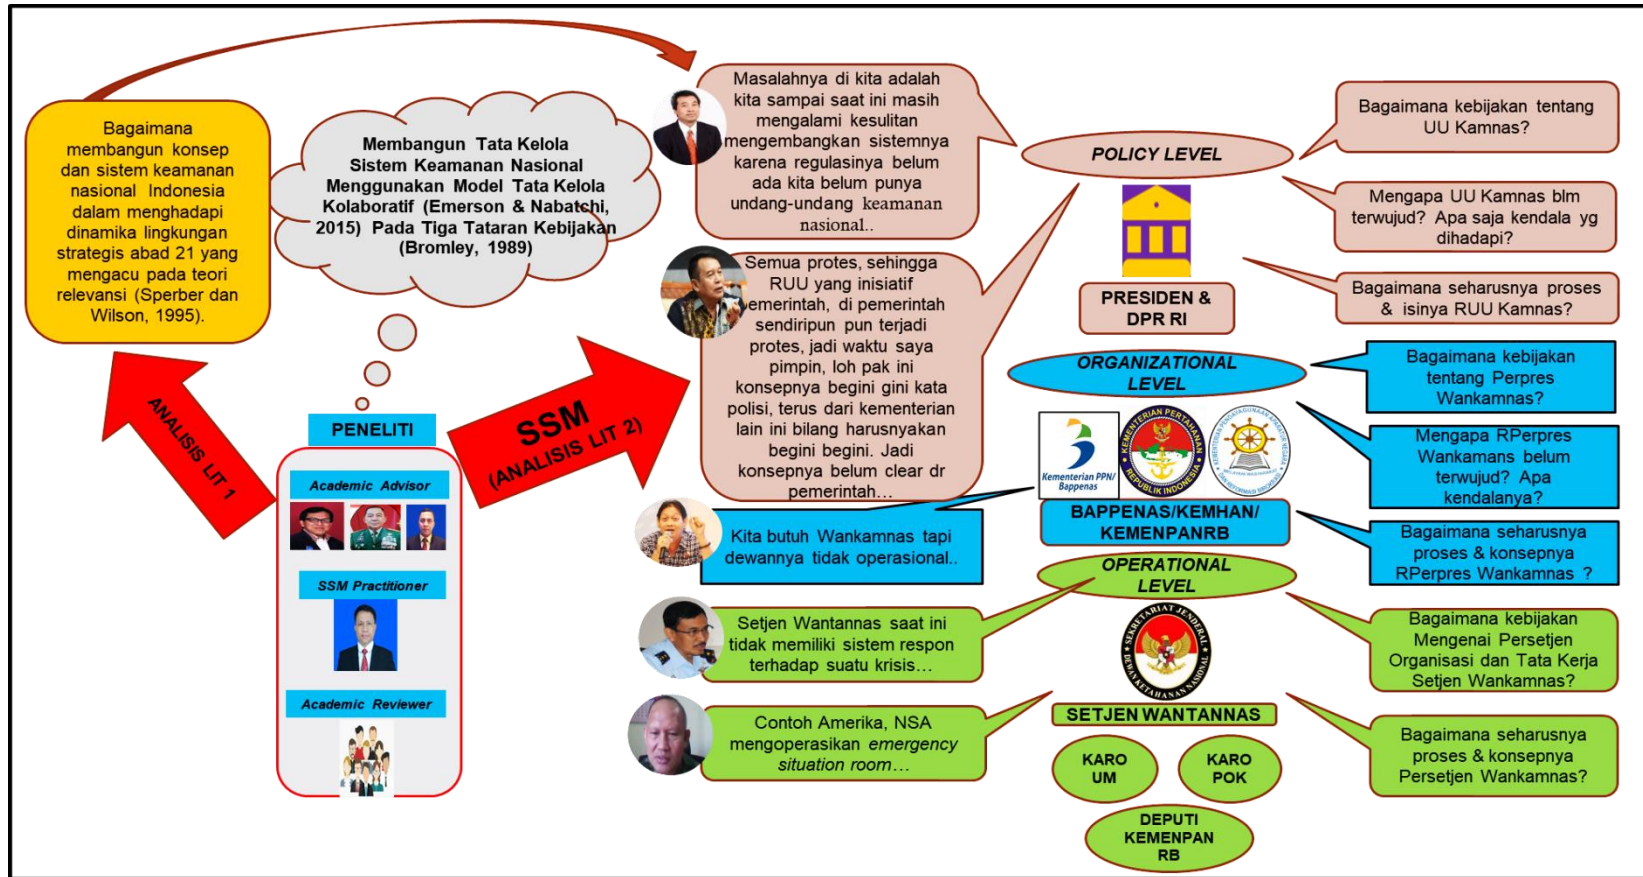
Bagaimana membangun konsep dan sistem keamanan nasional Indonesia dalam menghadapi dinamika lingkungan strategis abad 21 yang mengacu pada teori relevansi (Sperber dan Wilson, 1995).

Membangun Tata Kelola Sistem Keamanan Nasional Menggunakan Model Tata Kelola Kolaboratif (Emerson & Nabatchi, 2015) Pada Tiga Tataran Kebijakan (Bromley, 1989)

ANALISIS LIT 1

PENELITI

Academic Advisor

SSM Practitioner

Academic Reviewer

SSM (ANALISIS LIT 2)

Masalahnya di kita adalah kita sampai saat ini masih mengalami kesulitan mengembangkan sistemnya karena regulasinya belum ada kita belum punya undang-undang keamanan nasional..

Semua protes, sehingga RUU yang inisiatif pemerintah, di pemerintah sendiripun pun terjadi protes, jadi waktu saya pimpin, loh pak ini konsepnya begini gini kata polisi, terus dari kementerian lain ini bilang harusnyakan begini begini. Jadi konsepnya belum clear dr pemerintah…

Kita butuh Wankamnas tapi dewannya tidak operasional..

Setjen Wantannas saat ini tidak memiliki sistem respon terhadap suatu krisis…

Contoh Amerika, NSA mengoperasikan emergency situation room…

POLICY LEVEL

PRESIDEN & DPR RI

ORGANIZATIONAL LEVEL

Kementerian PPN/ Bappenas

KEMENTERIAN PERTAHANAN REPUBLIK INDONESIA

BAPPENAS/KEMHAN/ KEMENPANRB

OPERATIONAL LEVEL

SEKRETARIAT JENDERAL DEWAN KETAHANAN NASIONAL

SETJEN WANTANNAS

KARO UM

KARO POK

DEPUTI KEMENPAN RB

Bagaimana kebijakan tentang UU Kamnas?

Mengapa UU Kamnas blm terwujud? Apa saja kendala yg dihadapi?

Bagaimana seharusnya proses & isinya RUU Kamnas?

Bagaimana kebijakan tentang Perpres Wankamnas?

Mengapa RPerpres Wankamans belum terwujud? Apa kendalanya?

Bagaimana seharusnya proses & konsepnya RPerpres Wankamnas ?

Bagaimana kebijakan Mengenai Persetjen Organisasi dan Tata Kerja Setjen Wankamnas?

Bagaimana seharusnya proses & konsepnya Persetjen Wankamnas?